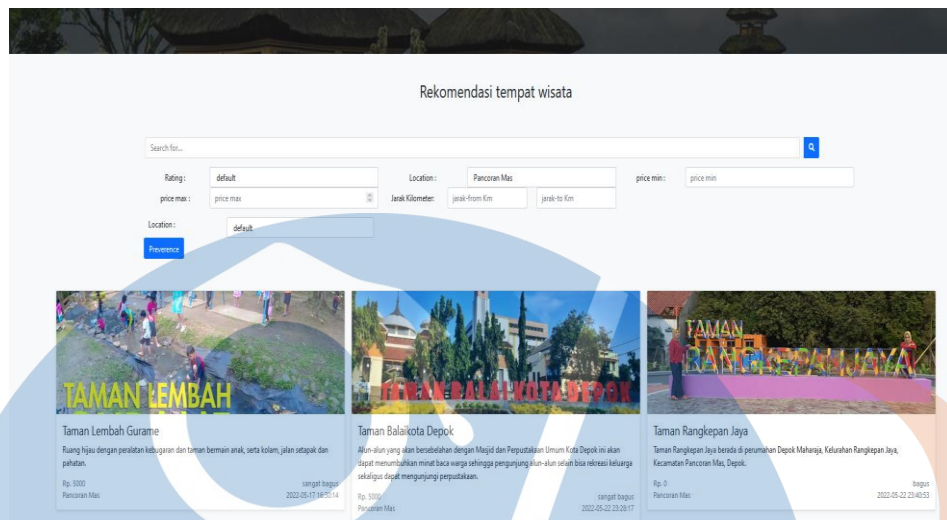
Rekomendasi tempat wisata

Search for...

Rating : default
Location : Pancoran Mas
price min : price min
price max : price max
Jarak Kilometer: jarak-from Km jarak-to Km
Location : default

Preverence

TAMAN LEMBAH

Taman Lembah Gurame
Ruang hijau dengan peralatan kebugaran dan taman bermain anak, serta kolam, jalan setapak dan pahatan.
Rp. 5000 sangat bagus
Pancoran Mas 2022-05-17 16:30:14

TAMAN BALAIKOTA DEPOK

Taman Balaikota Depok
Alun-alun yang akan bersebelahan dengan Masjid dan Perpustakaan Umum Kota Depok ini akan dapat menumbuhkan minat baca warga sehingga pengunjung alun-alun selain bisa rekreasi keluarga sekaligus dapat mengunjungi perpustakaan.
Rp. 5000 sangat bagus
Pancoran Mas 2022-05-22 23:28:17

TAMAN RANGKEPAN JAYA

Taman Rangkepan Jaya
Taman Rangkepan Jaya berada di perumahan Depok Maharaja, Kelurahan Rangkepan Jaya, Kecamatan Pancoran Mas, Depok.
Rp. 0 bagus
Pancoran Mas 2022-05-22 23:40:53